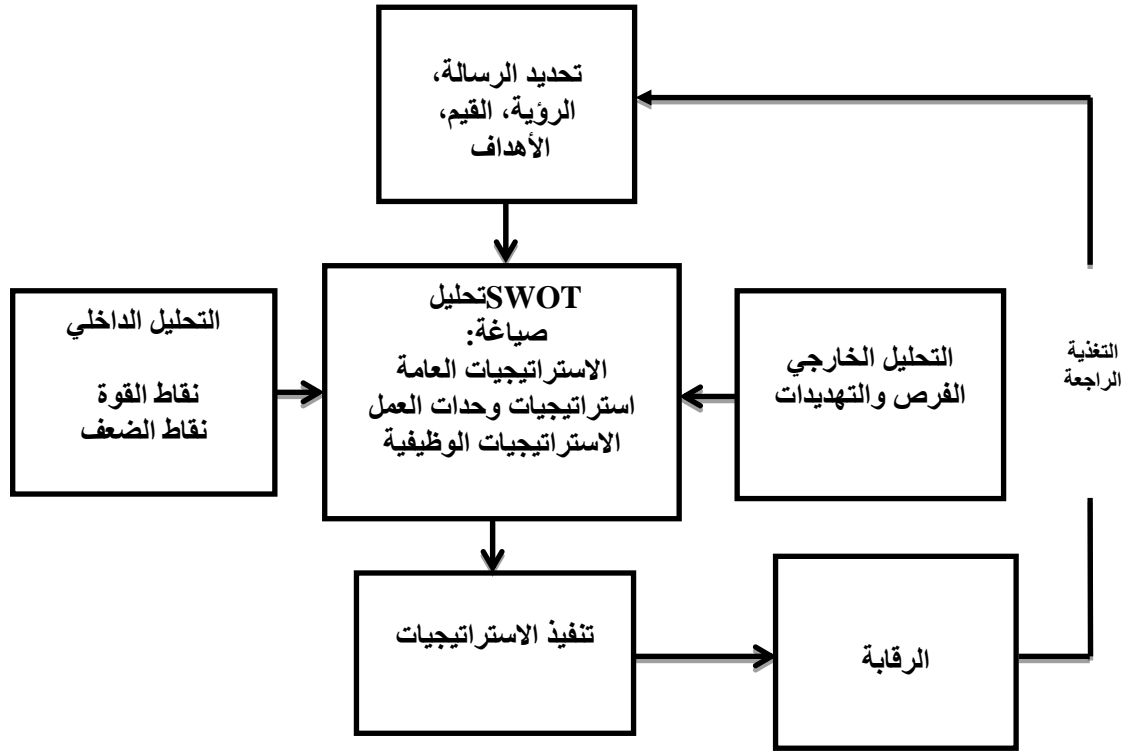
تحديد الرسالة، الرؤية، القيم، الأهداف

تحليل SWOT
صياغة:
الاستراتيجيات العامة
استراتيجيات وحدات العمل
الاستراتيجيات الوظيفية

التحليل الداخلي

نقاط القوة
نقاط الضعف

التحليل الخارجي
الفرص والتهديدات

التغذية الراجعة

تنفيذ الاستراتيجيات

الرقابة